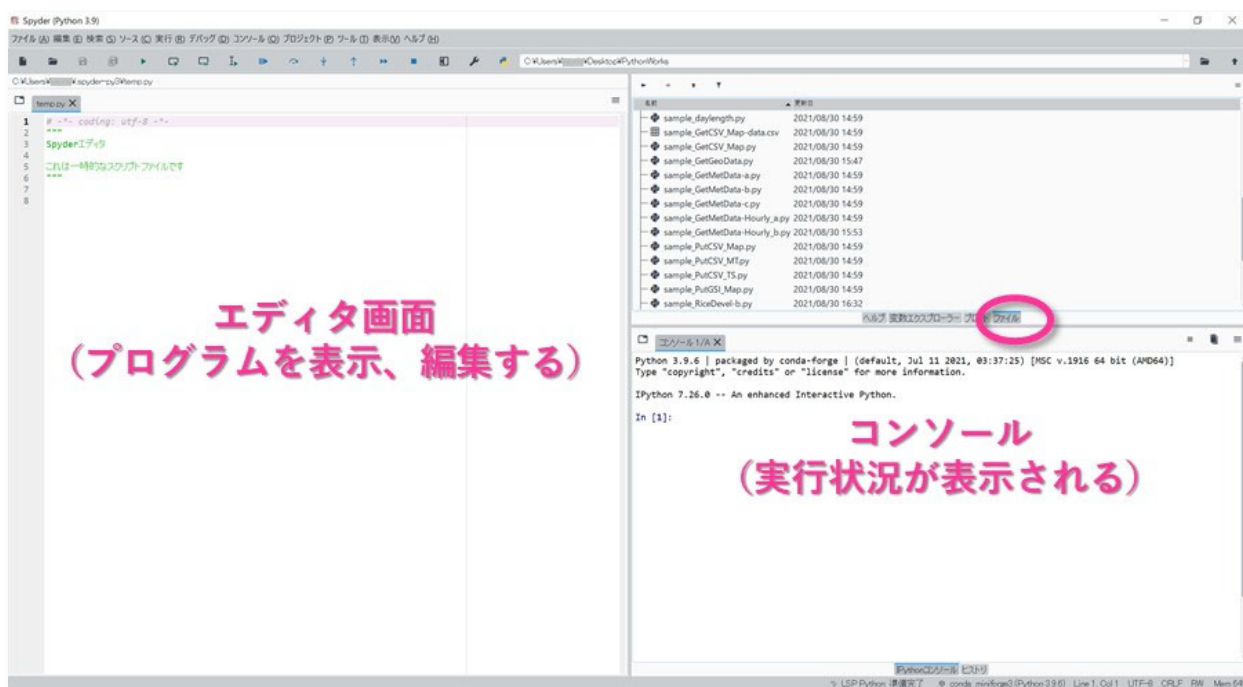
Spyder (Python 3.9)

ファイル (A) 編集 (E) 検索 (S) ソース (C) 実行 (R) デバッグ (D) コンソール (O) プロジェクト (P) ツール (T) 表示 (V) ヘルプ (H)

C:¥Users¥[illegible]¥Desktop¥PythonWorks

C:¥Users¥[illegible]¥.spyder-py3¥temp.py

temp.py

1 # -*- coding: utf-8 -*-
2 """
3 Spyderエディタ
4
5 これは一時的なスクリプトファイルです
6 """
7
8

名前 更新日

| | |
|---|---|
| sample_daylength.py | 2021/08/30 14:59 |
| sample_GetCSV_Map-data.csv | 2021/08/30 14:59 |
| sample_GetCSV_Map.py | 2021/08/30 14:59 |
| sample_GetGeoData.py | 2021/08/30 15:47 |
| sample_GetMetData-a.py | 2021/08/30 14:59 |
| sample_GetMetData-b.py | 2021/08/30 14:59 |
| sample_GetMetData-c.py | 2021/08/30 14:59 |
| sample_GetMetData-Hourly_a.py | 2021/08/30 14:59 |
| sample_GetMetData-Hourly_b.py | 2021/08/30 15:53 |
| sample_PutCSV_Map.py | 2021/08/30 14:59 |
| sample_PutCSV_MT.py | 2021/08/30 14:59 |
| sample_PutCSV_TS.py | 2021/08/30 14:59 |
| sample_PutGSI_Map.py | 2021/08/30 14:59 |
| sample_RiceDevel-b.py | 2021/08/30 16:32 |

ヘルプ 変数エクスプローラー プロット ファイル

エディタ画面
(プログラムを表示、編集する)

コンソール 1/A

Python 3.9.6 | packaged by conda-forge | (default, Jul 11 2021, 03:37:25) [MSC v.1916 64 bit (AMD64)]
Type "copyright", "credits" or "license" for more information.

IPython 7.26.0 -- An enhanced Interactive Python.

In [1]:

コンソール
(実行状況が表示される)

IPythonコンソール ヒストリ

LSP Python: 準備完了 conda: miniforge3 (Python 3.9.6) Line 1, Col 1 UTF-8 CRLF RW Mem 64